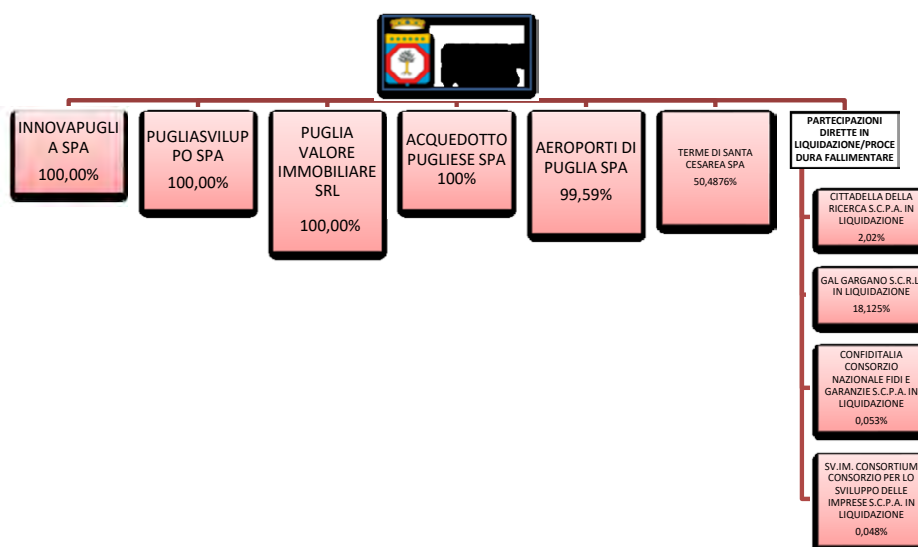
INNOVAPUGLIA SPA
100,00%

PUGLIASVILUPPO SPA
100,00%

PUGLIA VALORE IMMOBILIARE SRL
100,00%

ACQUEDOTTO PUGLIESE SPA
100%

AEROPORTI DI PUGLIA SPA
99,59%

TERME DI SANTA CESAREA SPA
50,4876%

PARTECIPAZIONI DIRETTE IN LIQUIDAZIONE/PROCEDURA FALLIMENTARE

CITTADELLA DELLA RICERCA S.C.P.A. IN LIQUIDAZIONE
2,02%

GAL GARGANO S.C.R.L IN LIQUIDAZIONE
18,125%

CONFIDITALIA CONSORZIO NAZIONALE FIDI E GARANZIE S.C.P.A. IN LIQUIDAZIONE
0,053%

SV.IM. CONSORTIUM CONSORZIO PER LO SVILUPPO DELLE IMPRESE S.C.P.A. IN LIQUIDAZIONE
0,048%